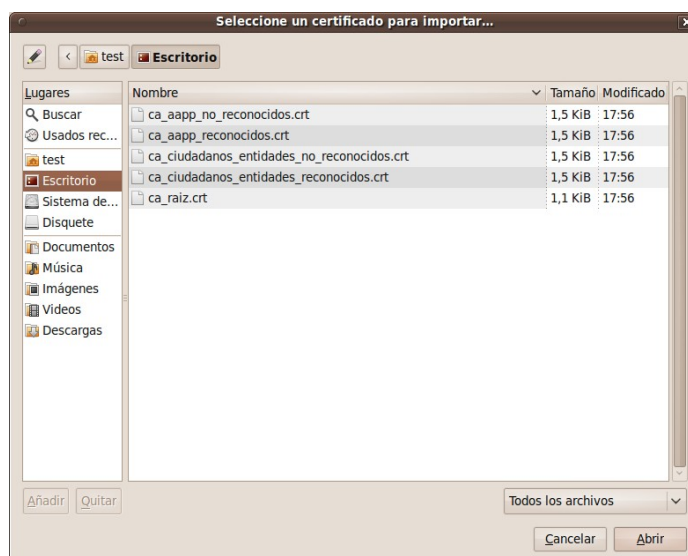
Seleccione un certificado para importar...

test | Escritorio

Lugares
Buscar
Usados rec...
test
Escritorio
Sistema de...
Disquete
Documentos
Música
Imágenes
Vídeos
Descargas

| Nombre | Tamaño | Modificado |
|---|---|---|
| ca_aapp_no_reconocidos.crt | 1,5 KiB | 17:56 |
| ca_aapp_reconocidos.crt | 1,5 KiB | 17:56 |
| ca_ciudadanos_entidades_no_reconocidos.crt | 1,5 KiB | 17:56 |
| ca_ciudadanos_entidades_reconocidos.crt | 1,5 KiB | 17:56 |
| ca_raiz.crt | 1,1 KiB | 17:56 |

Añadir | Quitar

Todos los archivos

Cancelar | Abrir